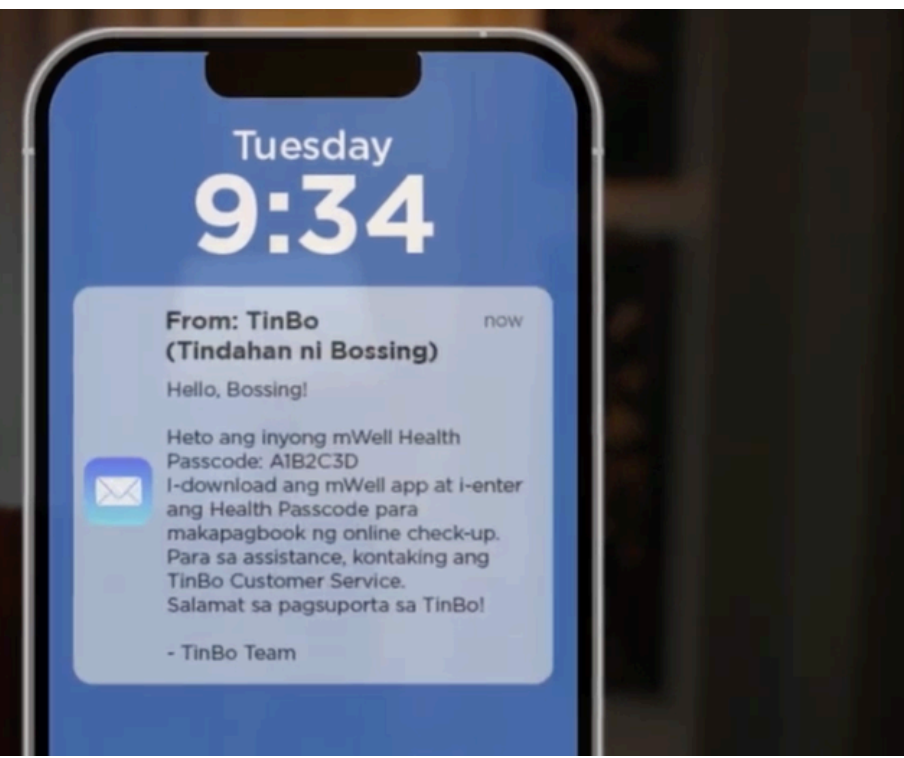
Tuesday
9:34

From: TinBo
(Tindahan ni Bossing)
now

Hello, Bossing!

Heto ang inyong mWell Health Passcode: A1B2C3D
I-download ang mWell app at i-enter ang Health Passcode para makapagbook ng online check-up.
Para sa assistance, kontaking ang TinBo Customer Service.
Salamat sa pagsuporta sa TinBo!

- TinBo Team